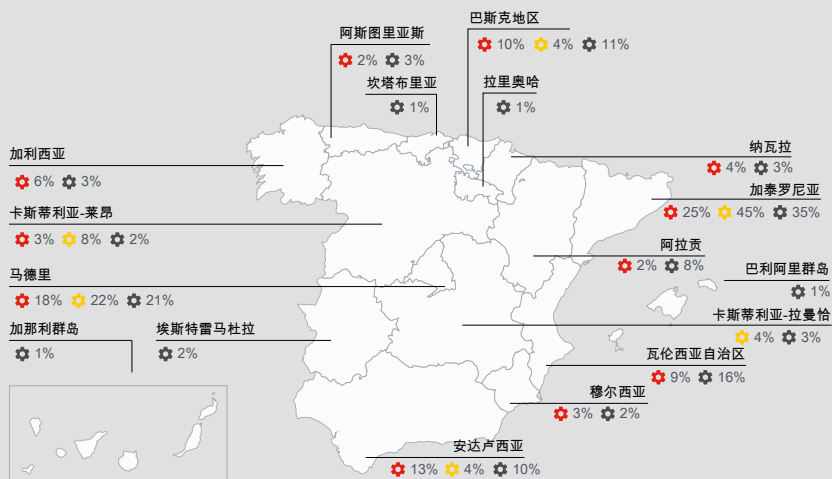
阿斯图里亚斯
2% 3%

巴斯克地区
10% 4% 11%

坎塔布里亚
1%

拉里奥哈
1%

加利西亚
6% 3%

纳瓦拉
4% 3%

加泰罗尼亚
25% 45% 35%

卡斯蒂利亚-莱昂
3% 8% 2%

阿拉贡
2% 8%

巴利阿里群岛
1%

马德里
18% 22% 21%

卡斯蒂利亚-拉曼恰
4% 3%

加那利群岛
1%

埃斯特雷马杜拉
2%

瓦伦西亚自治区
9% 16%

穆尔西亚
3% 2%

安达卢西亚
13% 4% 10%